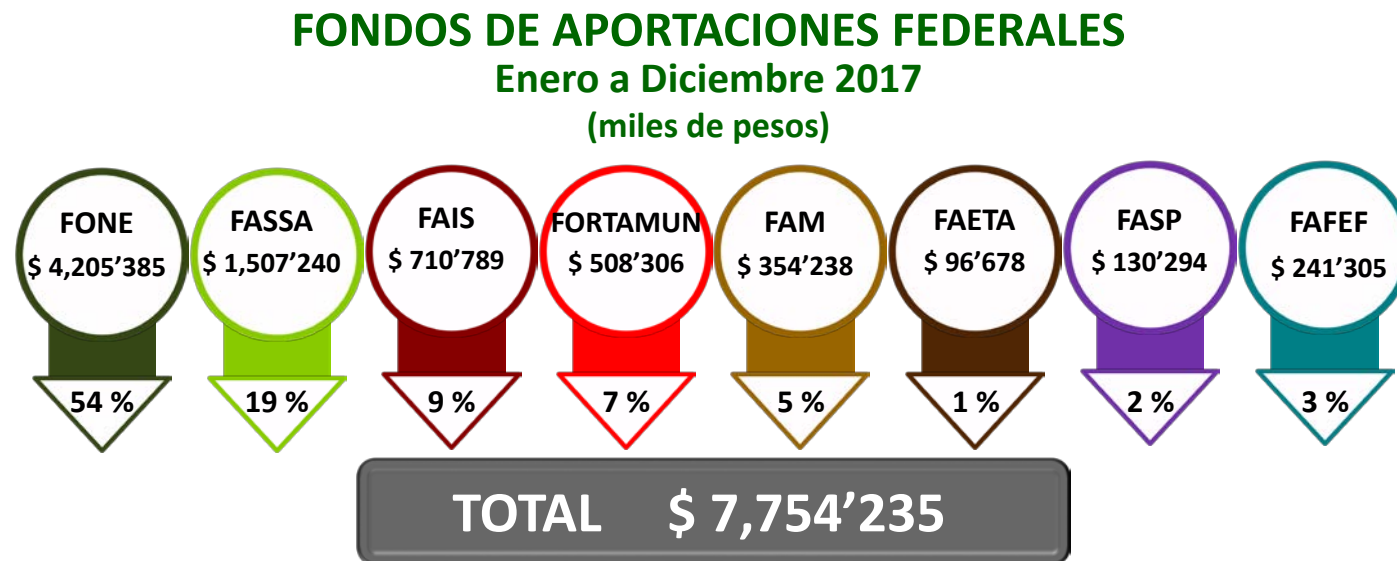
FONDOS DE APORTACIONES FEDERALES
Enero a Diciembre 2017
(miles de pesos)

FONE
$ 4,205’385
54 %

FASSA
$ 1,507’240
19 %

FAIS
$ 710’789
9 %

FORTAMUN
$ 508’306
7 %

FAM
$ 354’238
5 %

FAETA
$ 96’678
1 %

FASP
$ 130’294
2 %

FAFEF
$ 241’305
3 %

TOTAL $ 7,754’235